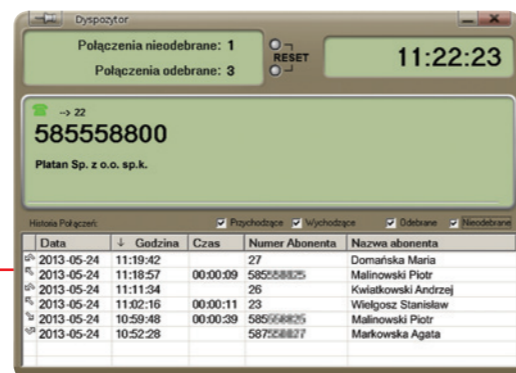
Dyspozytor

Połączenia nieodebrane: 1

Połączenia odebrane: 3

RESET

11:22:23

-> 22

585558800

Platan Sp. z o.o. sp.k.

Historia Połączeń:

Przychodzące

Wychodzące

Odebrane

Nieodebrane

| Data | Godzina | Czas | Numer Abonenta | Nazwa abonenta |
|---|---|---|---|---|
| 2013-05-24 | 11:19:42 | | 27 | Domańska Maria |
| 2013-05-24 | 11:18:57 | 00:00:09 | 585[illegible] | Malinowski Piotr |
| 2013-05-24 | 11:11:34 | | 26 | Kwiatkowski Andrzej |
| 2013-05-24 | 11:02:16 | 00:00:11 | 23 | Wielgosz Stanisław |
| 2013-05-24 | 10:59:48 | 00:00:39 | 585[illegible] | Malinowski Piotr |
| 2013-05-24 | 10:52:28 | | 587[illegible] | Markowska Agata |